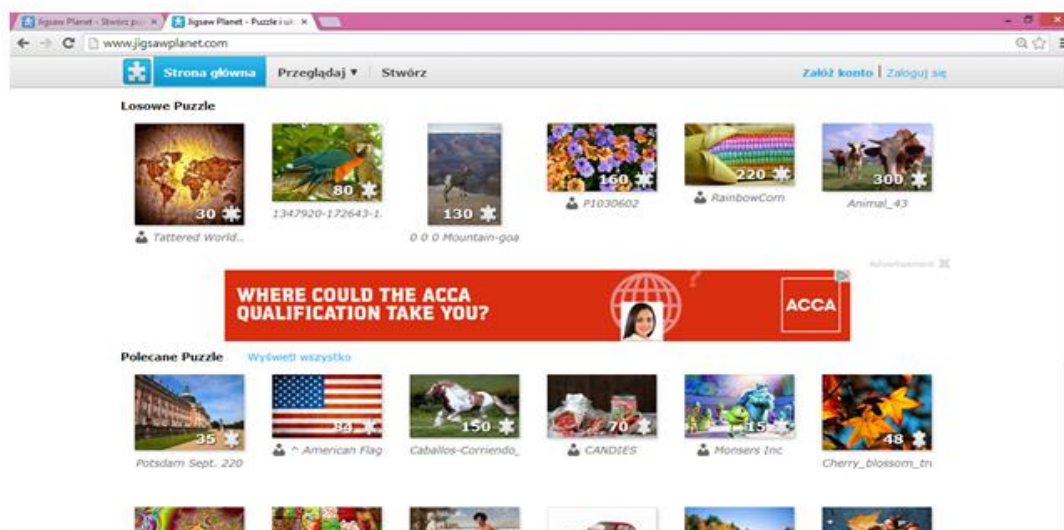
Jigsaw Planet - Stwórz pu ×
Jigsaw Planet - Puzzle i ul ×

www.jigsawplanet.com

Strona główna
Przeglądaj ▾
Stwórz
Załóż konto | Zaloguj się

Losowe Puzzle

30
Tattered World...

80
1347920-172643-1.

130
0 0 0 Mountain-goa

160
P1030602

220
RainbowCorn

300
Animal_43

Advertisement

WHERE COULD THE ACCA QUALIFICATION TAKE YOU?
ACCA

Polecane Puzzle
Wyświetl wszystko

35
Potsdam Sept. 220

84
^ American Flag

150
Caballos-Corriendo_

70
CANDIES

15
Monsers Inc

48
Cherry_blossom_tri